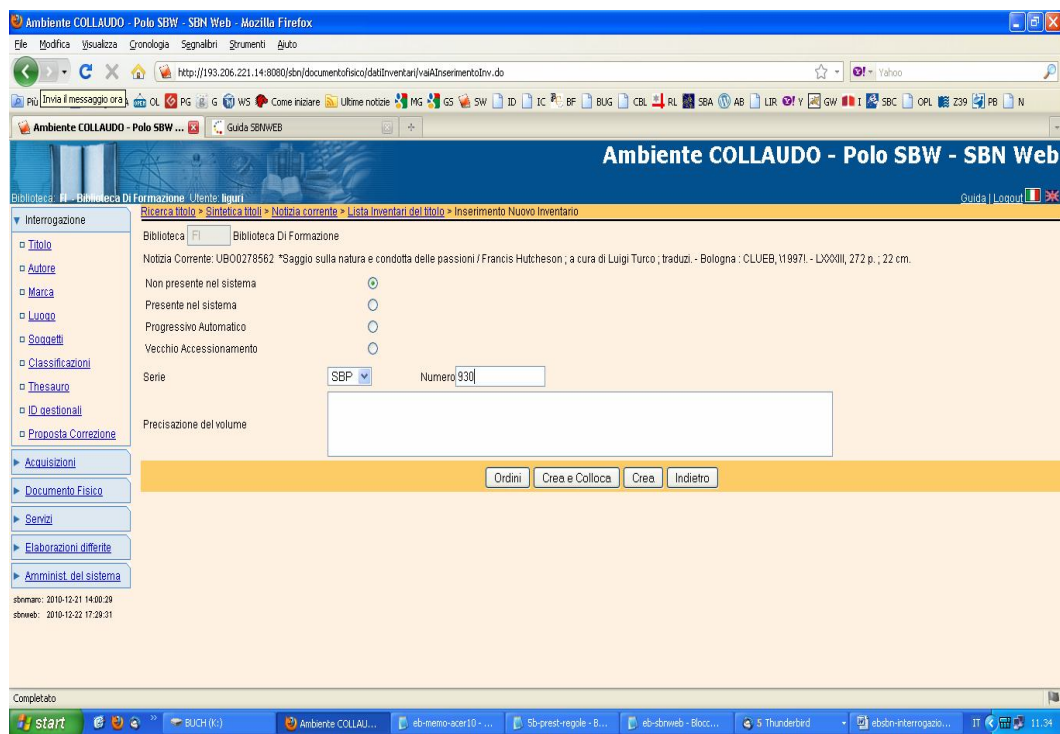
Ambiente COLLAUDO - Polo SBW - SBN Web - Mozilla Firefox

File Modifica Visualizza Cronologia Segnalibri Strumenti Aiuto

http://193.206.221.14:8080/sbn/documentofisico/datiInventari/vaiAInserimentoInv.do

Yahoo

Più Invia il messaggio ora OL PG G WS Come iniziare Ultime notizie MG GS SW ID IC BF BUG CBL RL SBA AB LIR Y GW I SBC OPL Z39 PB N

Ambiente COLLAUDO - Polo SBW ... Guida SBNWEB

Ambiente COLLAUDO - Polo SBW - SBN Web

Biblioteca: FI - Biblioteca Di Formazione Utente: liguri

Guida | Logout

Interrogazione

Titolo

Autore

Marca

Luogo

Soggetti

Classificazioni

Thesauro

ID gestionali

Proposta Correzione

Acquisizioni

Documento Fisico

Servizi

Elaborazioni differite

Amminist. del sistema

sbnmarc: 2010-12-21 14:00:29
sbnweb: 2010-12-22 17:29:31

Ricerca titolo > Sintetica titoli > Notizia corrente > Lista Inventari del titolo > Inserimento Nuovo Inventario

Biblioteca FI Biblioteca Di Formazione

Notizia Corrente: UBO0278562 *Saggio sulla natura e condotta delle passioni / Francis Hutcheson ; a cura di Luigi Turco ; traduzi. - Bologna : CLUEB, \1997!. - LXXXIII, 272 p. ; 22 cm.

Non presente nel sistema

Presente nel sistema

Progressivo Automatico

Vecchio Accessionamento

Serie SBP Numero 930

Precisazione del volume

Ordini Crea e Colloca Crea Indietro

Completato

start BUCH (K:) Ambiente COLLAU... eb-memo-acer10 - ... 5b-prest-regole - B... eb-sbnweb - Blocc... 5 Thunderbird ebsbn-interrogazio... IT 11.34